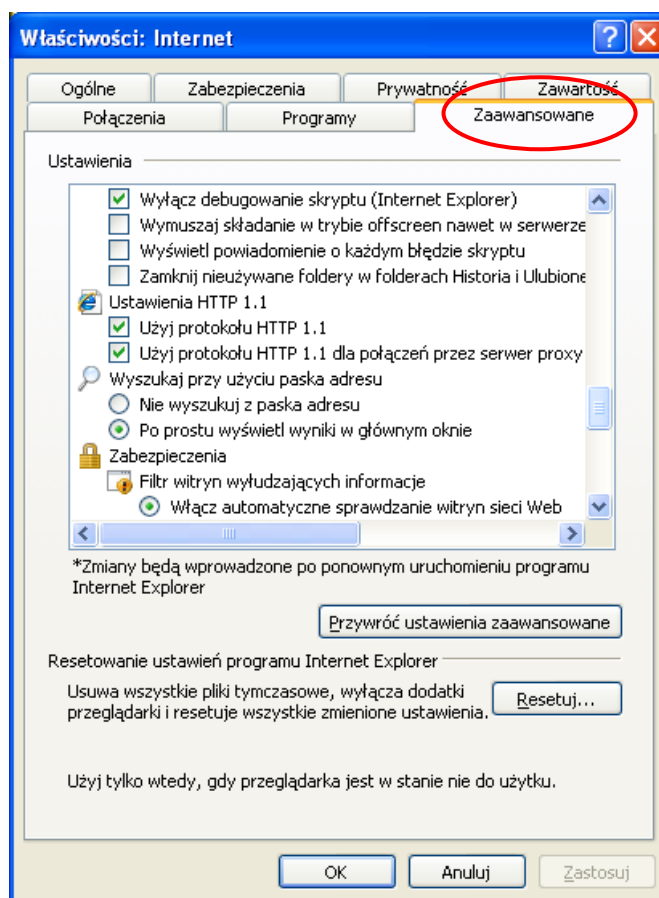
Właściwości: Internet

Ogólne
Zabezpieczenia
Prywatność
Zawartość
Połączenia
Programy
Zaawansowane

Ustawienia

Wyłącz debugowanie skryptu (Internet Explorer)
Wymuszaj składanie w trybie offscreen nawet w serwerze
Wyświetl powiadomienie o każdym błędzie skryptu
Zamknij nieużywane foldery w folderach Historia i Ulubione
Ustawienia HTTP 1.1
Użyj protokołu HTTP 1.1
Użyj protokołu HTTP 1.1 dla połączeń przez serwer proxy
Wyszukaj przy użyciu paska adresu
Nie wyszukuj z paska adresu
Po prostu wyświetl wyniki w głównym oknie
Zabezpieczenia
Filtr witryn wyłudzających informacje
Włącz automatyczne sprawdzanie witryn sieci Web

*Zmiany będą wprowadzone po ponownym uruchomieniu programu Internet Explorer

Przywróć ustawienia zaawansowane

Resetowanie ustawień programu Internet Explorer

Usuwa wszystkie pliki tymczasowe, wyłącza dodatki przeglądarki i resetuje wszystkie zmienione ustawienia.

Resetuj...

Użyj tylko wtedy, gdy przeglądarka jest w stanie nie do użytku.

OK
Anuluj
Zastosuj